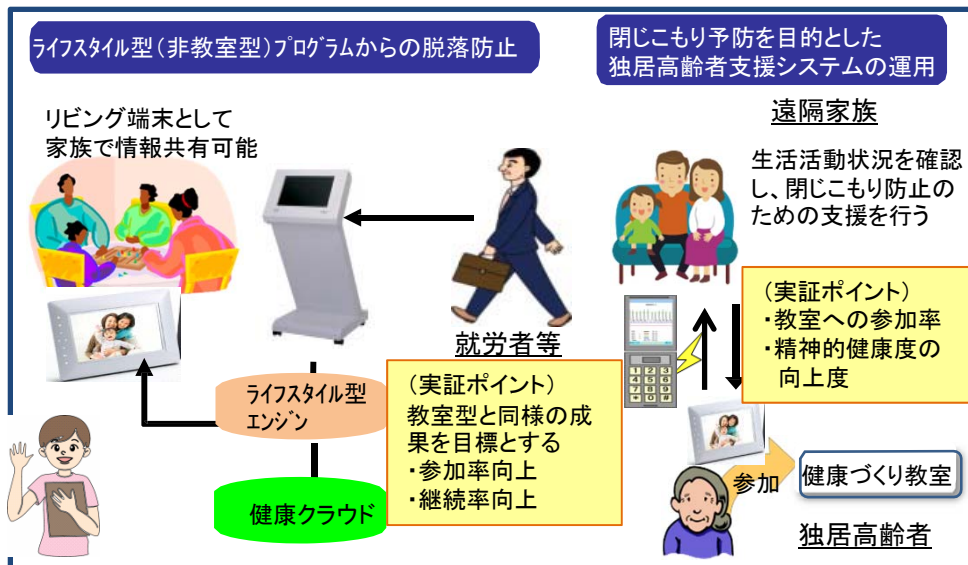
ライフスタイル型（非教室型）プログラムからの脱落防止

閉じこもり予防を目的とした
独居高齢者支援システムの運用

リビング端末として
家族で情報共有可能

遠隔家族

生活活動状況を確認し、閉じこもり防止のための支援を行う

就労者等

（実証ポイント）
・教室への参加率
・精神的健康度の向上度

ライフスタイル型エンジン

（実証ポイント）
教室型と同様の成果を目標とする
・参加率向上
・継続率向上

健康クラウド

参加

健康づくり教室

独居高齢者